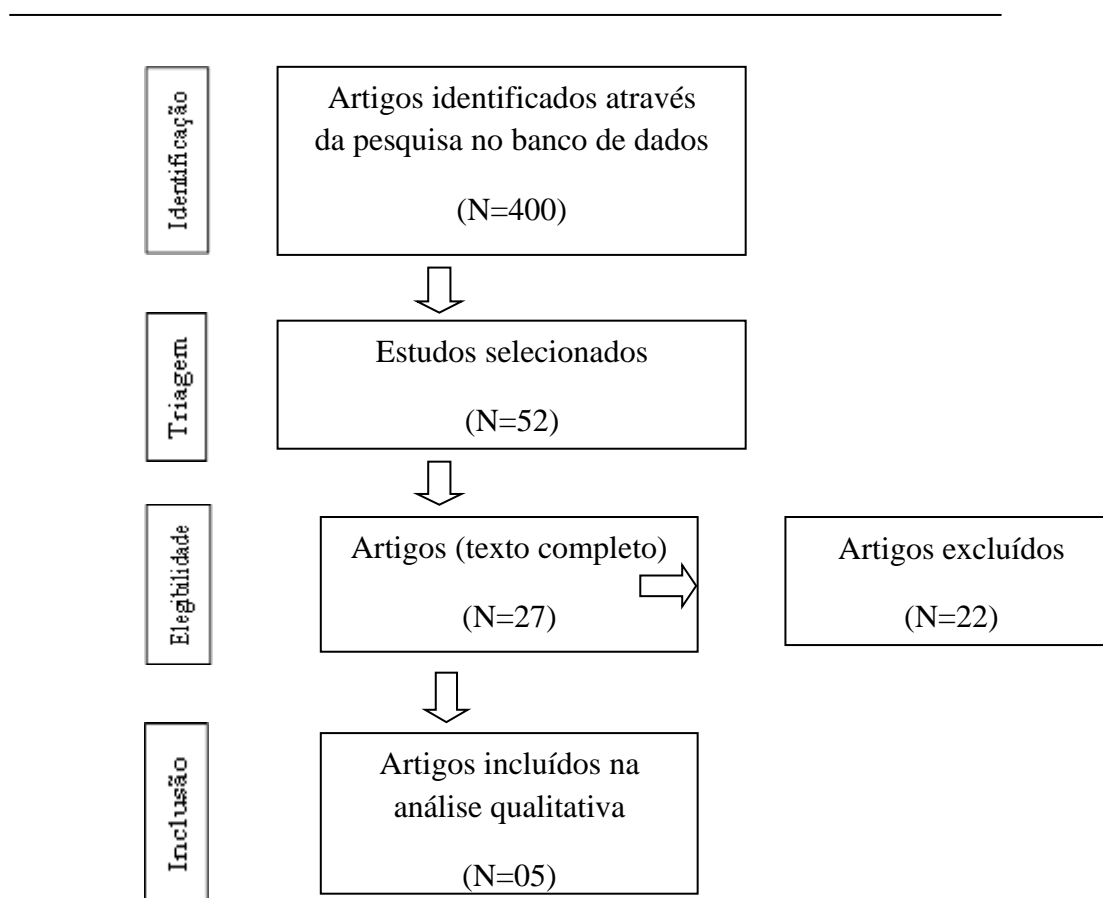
Identificação

Artigos identificados através da pesquisa no banco de dados

(N=400)

Triagem

Estudos selecionados

(N=52)

Elegibilidade

Artigos (texto completo)

(N=27)

Artigos excluídos

(N=22)

Inclusão

Artigos incluídos na análise qualitativa

(N=05)